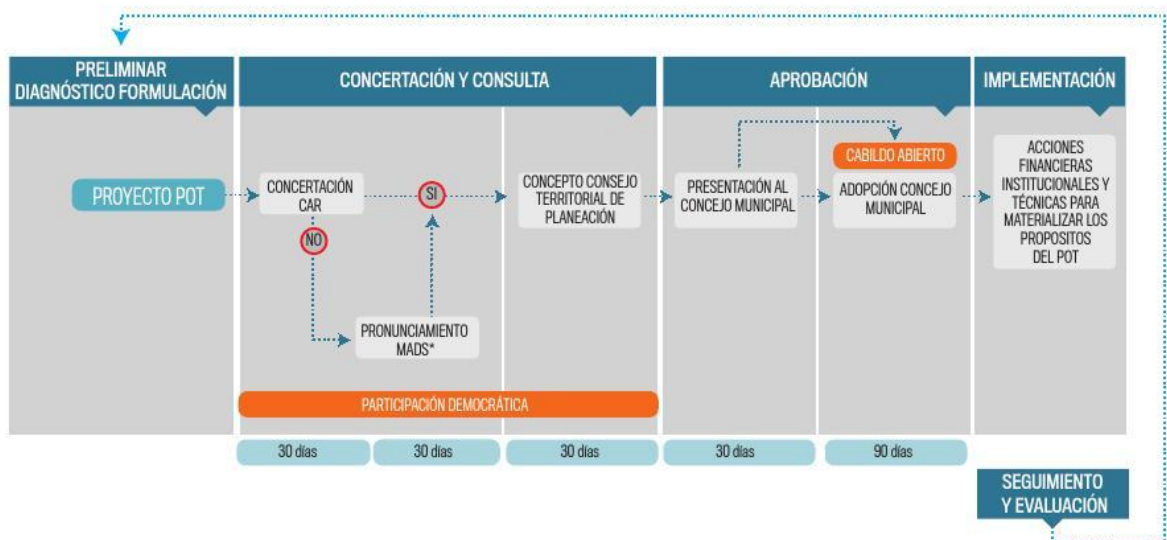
PRELIMINAR DIAGNÓSTICO FORMULACIÓN

CONCERTACIÓN Y CONSULTA

APROBACIÓN

IMPLEMENTACIÓN

PROYECTO POT

CONCERTACIÓN CAR

NO

SI

PRONUNCIAMIENTO MADS*

CONCEPTO CONSEJO TERRITORIAL DE PLANEACIÓN

PRESENTACIÓN AL CONCEJO MUNICIPAL

CABILDO ABIERTO

ADOPCIÓN CONCEJO MUNICIPAL

ACCIONES FINANCIERAS INSTITUCIONALES Y TÉCNICAS PARA MATERIALIZAR LOS PROPOSITOS DEL POT

PARTICIPACIÓN DEMOCRÁTICA

30 días

30 días

30 días

30 días

90 días

SEGUIMIENTO Y EVALUACIÓN